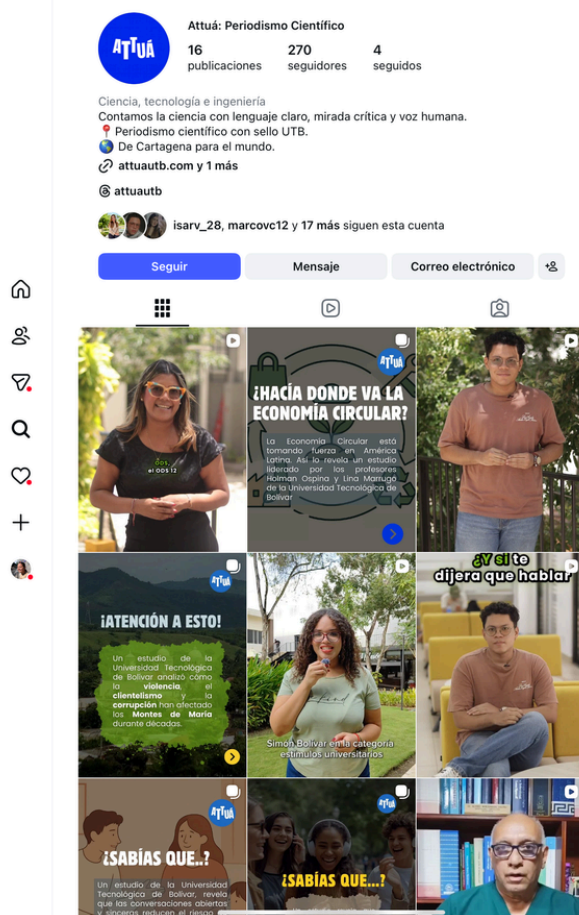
ATTUÁ

Attuá: Periodismo Científico

16 publicaciones
270 seguidores
4 seguidos

Ciencia, tecnología e ingeniería
Contamos la ciencia con lenguaje claro, mirada crítica y voz humana.
📍 Periodismo científico con sello UTB.
🌎 De Cartagena para el mundo.
attuautb.com y 1 más

attuautb

isarv_28, marcovc12 y 17 más siguen esta cuenta

Seguir
Mensaje
Correo electrónico

ODS 12

ATTUÁ
¿HACÍA DONDE VA LA ECONOMÍA CIRCULAR?
La Economía Circular está tomando fuerza en América Latina. Así lo revela un estudio liderado por los profesores Holman Ospina y Lina Marrugo de la Universidad Tecnológica de Bolívar

ATTUÁ
¡ATENCIÓN A ESTO!
Un estudio de la Universidad Tecnológica de Bolívar analizó cómo la violencia, el clientelismo y la corrupción han afectado los Montes de María durante décadas.

Simón Bolívar en la categoría estímulos universitarios

¿Y si te dijera que hablar

ATTUÁ
¿SABÍAS QUE..?
Un estudio de la Universidad Tecnológica de Bolívar, reveló que las conversaciones abiertas y sinceras reducen el riesgo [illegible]

ATTUÁ
¿SABÍAS QUE...?